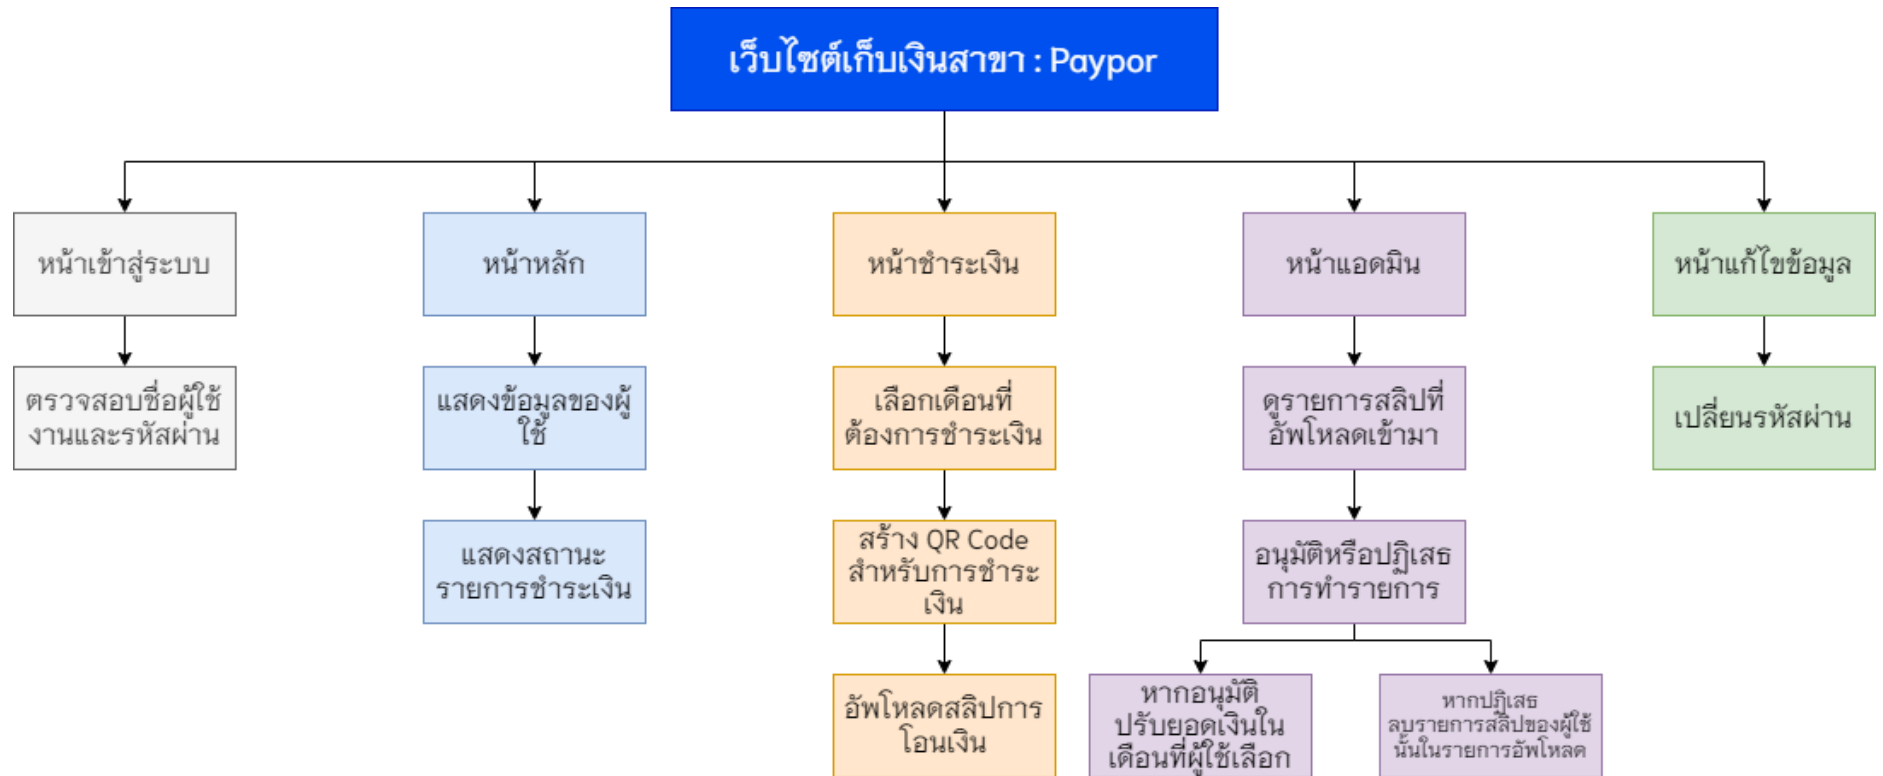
เว็บไซต์เก็บเงินสาขา : Paypor

หน้าเข้าสู่ระบบ

ตรวจสอบชื่อผู้ใช้งานและรหัสผ่าน

หน้าหลัก

แสดงข้อมูลของผู้ใช้

แสดงสถานะรายการชำระเงิน

หน้าชำระเงิน

เลือกเดือนที่ต้องการชำระเงิน

สร้าง QR Code สำหรับการชำระเงิน

อัพโหลดสลิปการโอนเงิน

หน้าแอดมิน

ดูรายการสลิปที่อัพโหลดเข้ามา

อนุมัติหรือปฏิเสธการทำรายการ

หากอนุมัติ ปรับยอดเงินในเดือนที่ผู้ใช้เลือก

หากปฏิเสธ ลบรายการสลิปของผู้ใช้นั้นในรายการอัพโหลด

หน้าแก้ไขข้อมูล

เปลี่ยนรหัสผ่าน